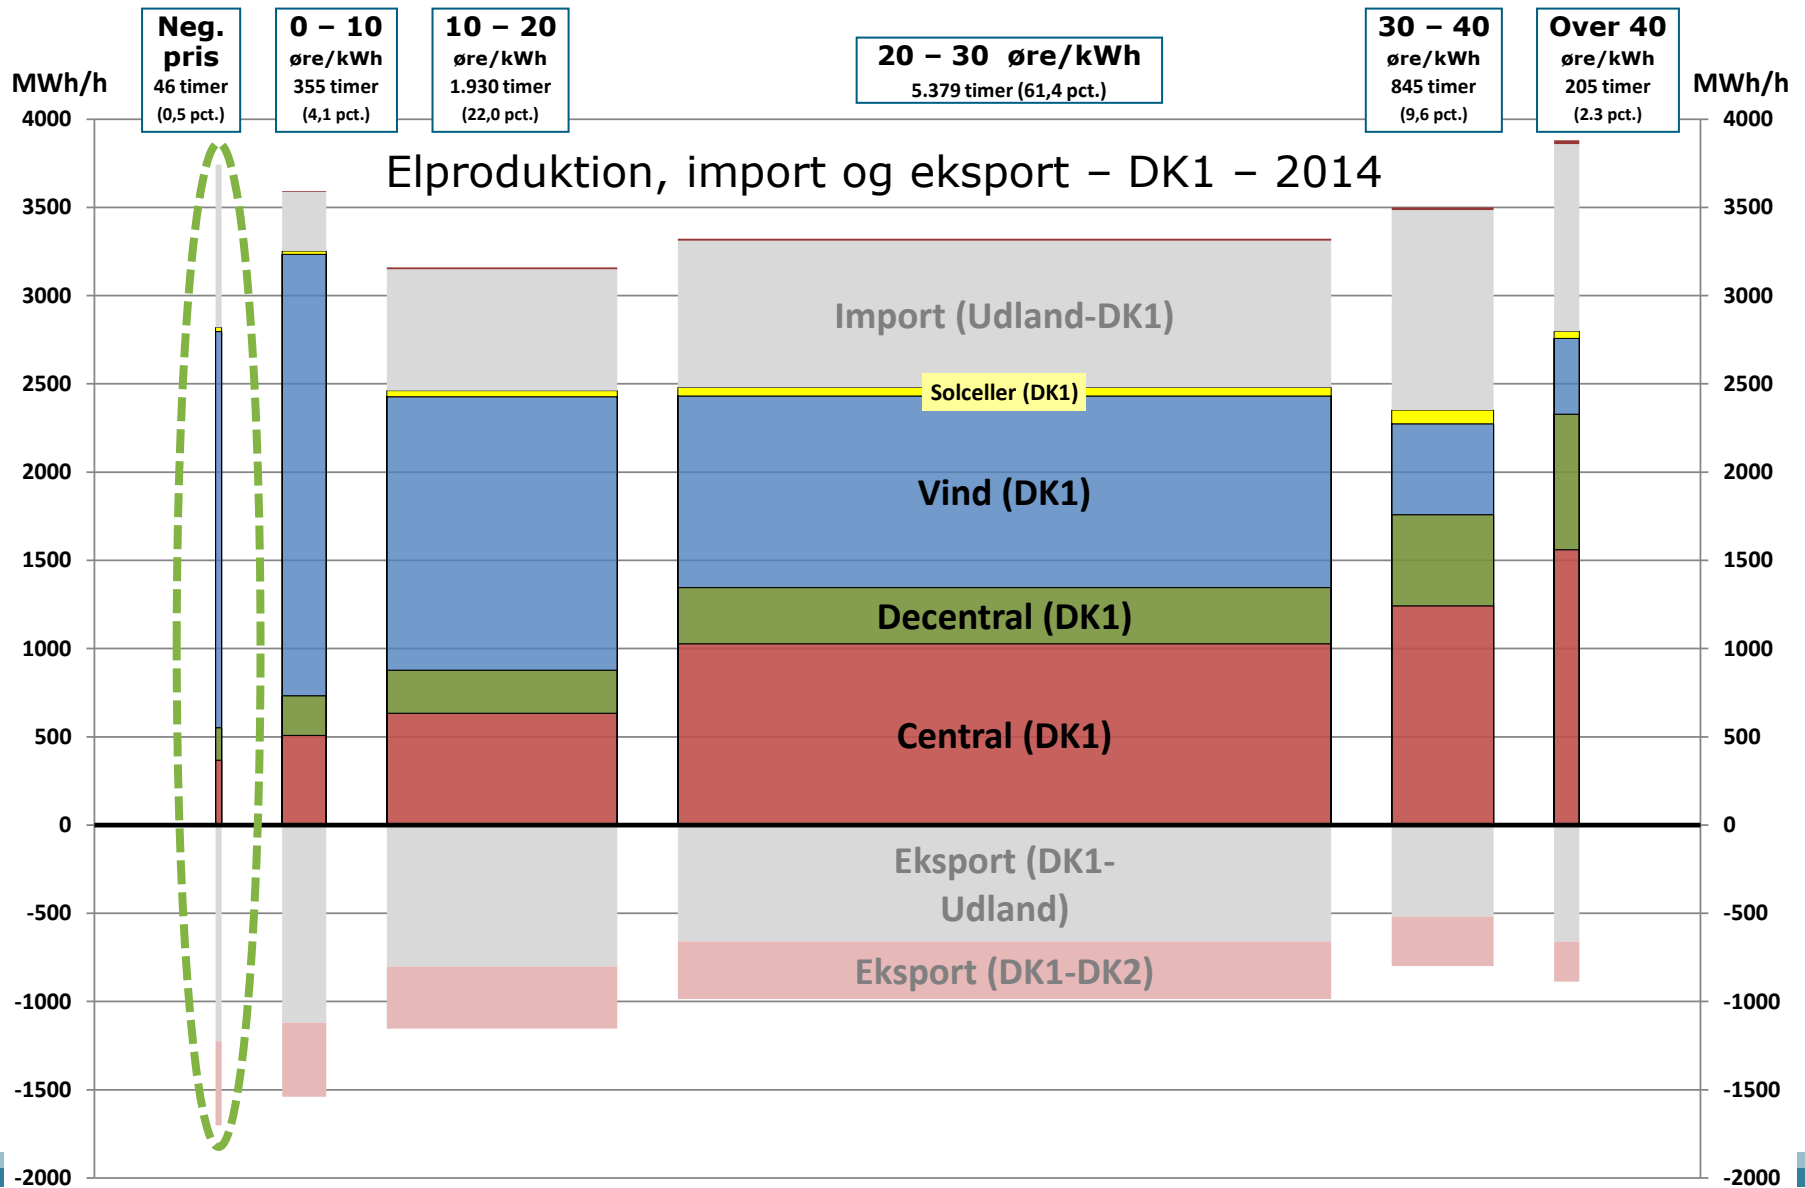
Neg. pris
46 timer
(0,5 pct.)

0 – 10
øre/kWh
355 timer
(4,1 pct.)

10 – 20
øre/kWh
1.930 timer
(22,0 pct.)

20 – 30 øre/kWh
5.379 timer (61,4 pct.)

30 – 40
øre/kWh
845 timer
(9,6 pct.)

Over 40
øre/kWh
205 timer
(2.3 pct.)

MWh/h
MWh/h

Elproduktion, import og eksport – DK1 – 2014

Import (Udland-DK1)
Solceller (DK1)
Vind (DK1)
Decentral (DK1)
Central (DK1)
Eksport (DK1-Udland)
Eksport (DK1-DK2)

4000
3500
3000
2500
2000
1500
1000
500
0
-500
-1000
-1500
-2000

4000
3500
3000
2500
2000
1500
1000
500
0
-500
-1000
-1500
-2000